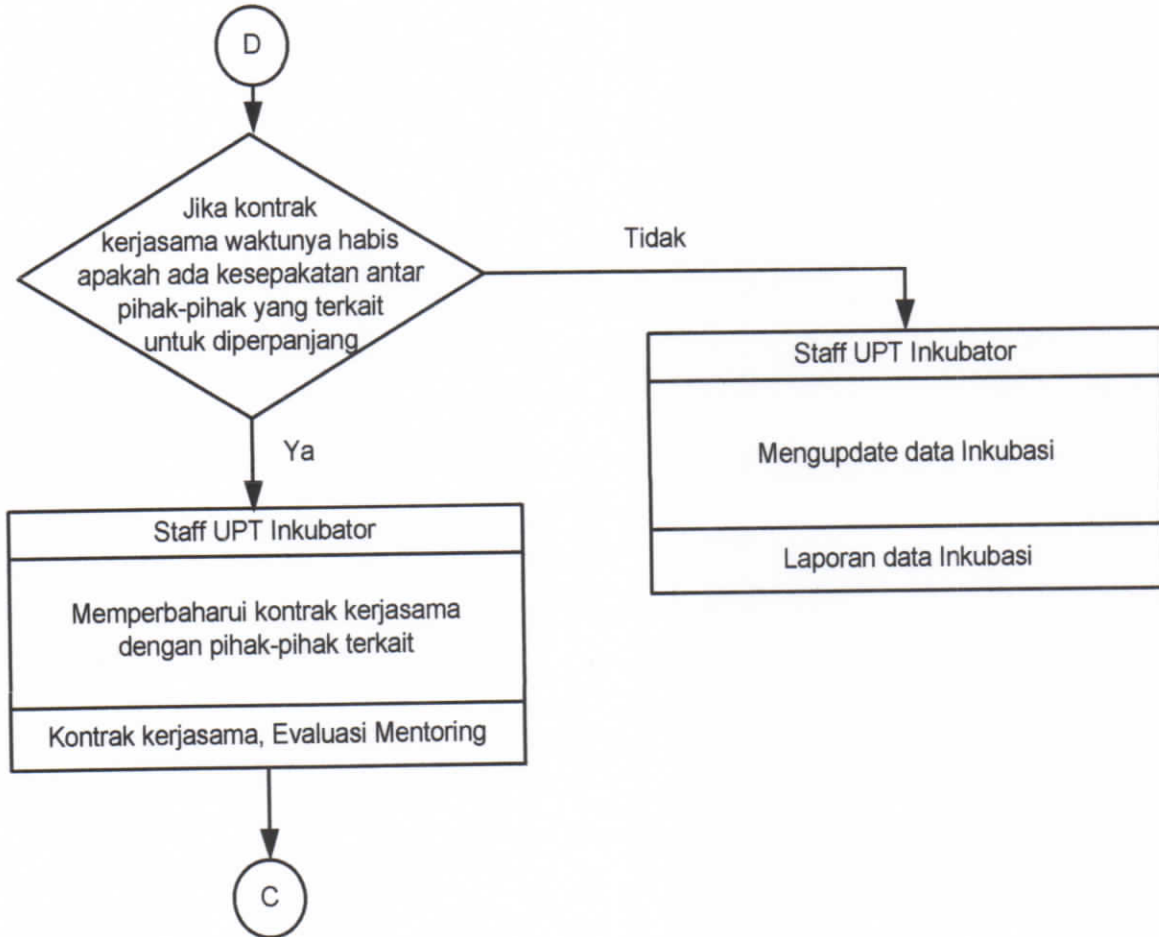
D

Jika kontrak kerjasama waktunya habis apakah ada kesepakatan antar pihak-pihak yang terkait untuk diperpanjang

Tidak

Staff UPT Inkubator

Mengupdate data Inkubasi

Laporan data Inkubasi

Ya

Staff UPT Inkubator

Memperbaharui kontrak kerjasama dengan pihak-pihak terkait

Kontrak kerjasama, Evaluasi Mentoring

C